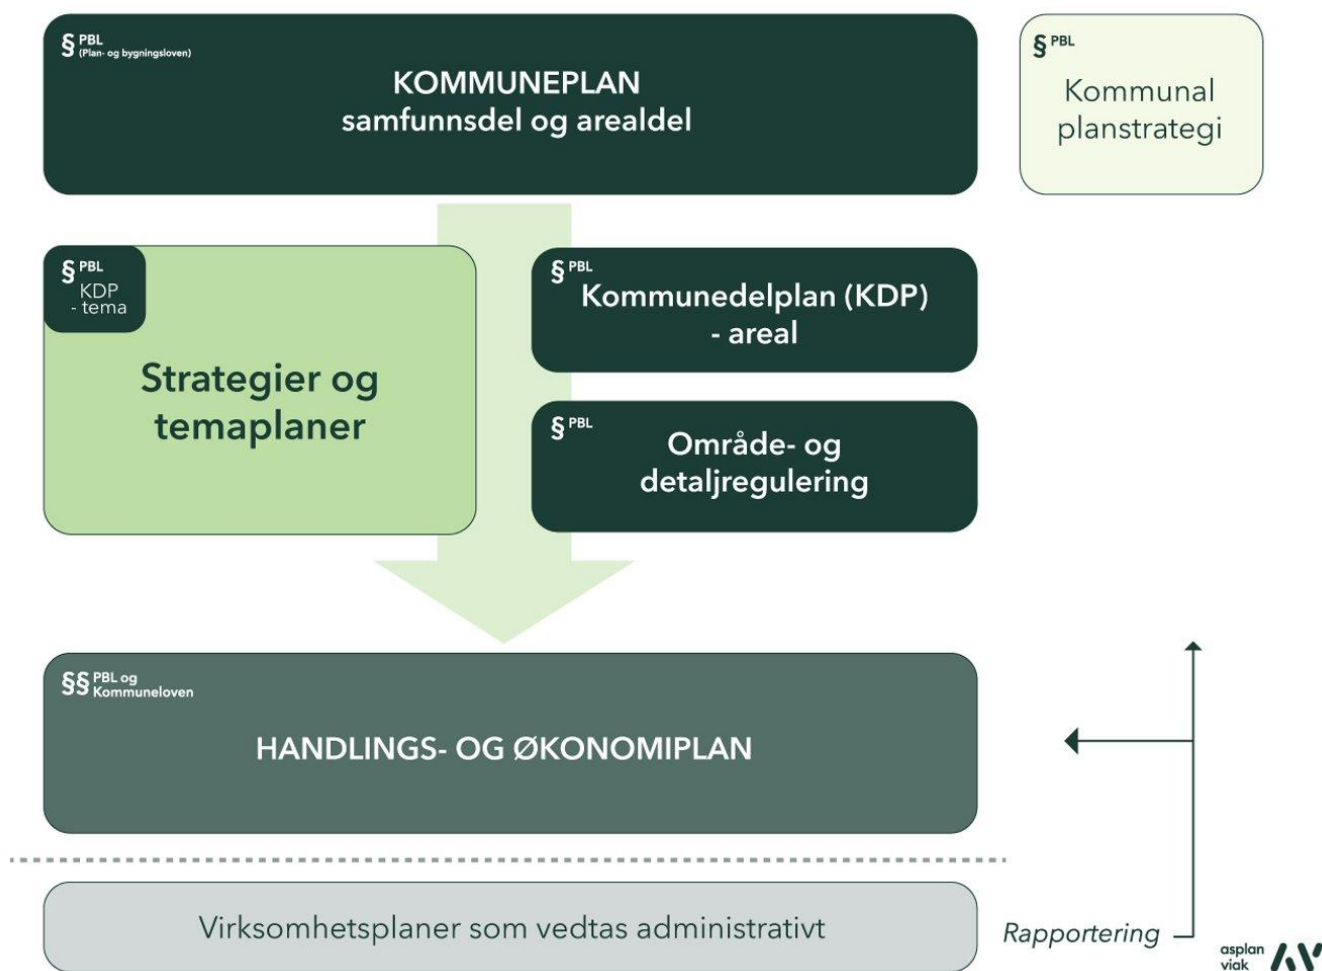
§ PBL (Plan- og bygningsloven)

KOMMUNEPLAN
samfunnsdel og arealdel

§ PBL

Kommunal planstrategi

§ PBL
KDP
- tema

Strategier og temaplaner

§ PBL
Kommunedelplan (KDP)
- areal

§ PBL
Område- og detaljregulering

§§ PBL og Kommuneloven

HANDLINGS- OG ØKONOMIPLAN

Virksomhetsplaner som vedtas administrativt

Rapportering

asplan viak